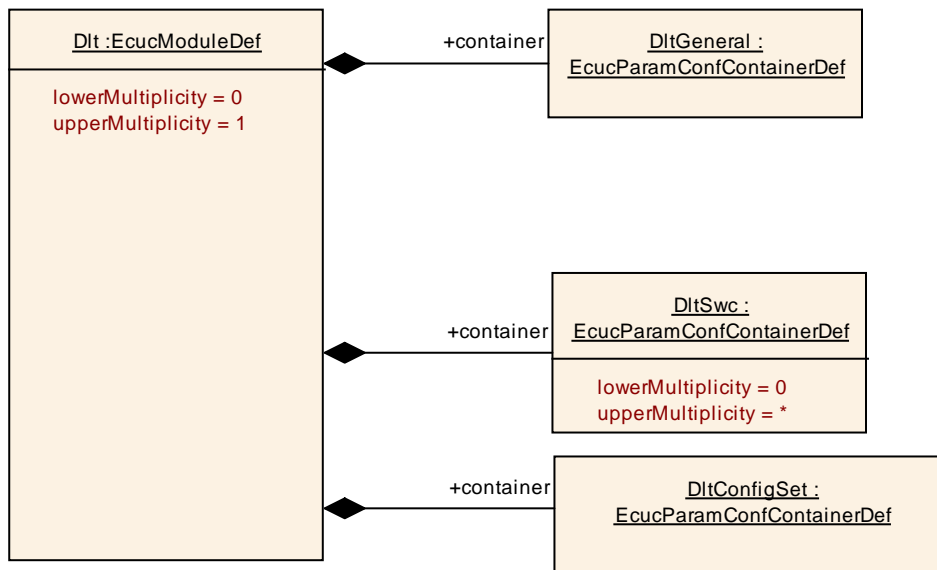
Dlt :EcucModuleDef

lowerMultiplicity = 0
upperMultiplicity = 1

+container

DltGeneral :
EcucParamConfContainerDef

+container

DltSwc :
EcucParamConfContainerDef

lowerMultiplicity = 0
upperMultiplicity = *

+container

DltConfigSet :
EcucParamConfContainerDef